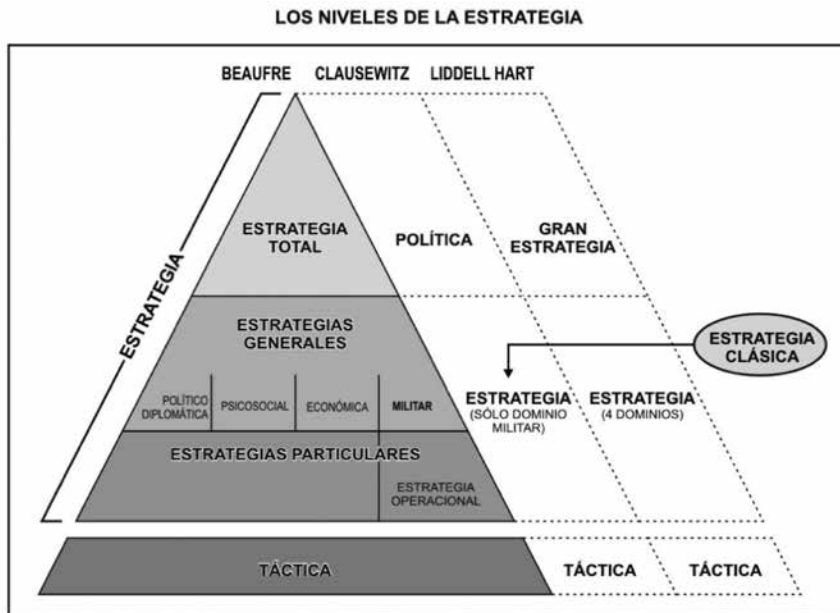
LOS NIVELES DE LA ESTRATEGIA

BEAUFRE CLAUSEWITZ LIDDELL HART

ESTRATEGIA

ESTRATEGIA TOTAL

POLÍTICA

GRAN ESTRATEGIA

ESTRATEGIAS GENERALES

ESTRATEGIA CLÁSICA

POLÍTICO DIPLOMÁTICA

PSICOSOCIAL

ECONÓMICA

MILITAR

ESTRATEGIA (SÓLO DOMINIO MILITAR)

ESTRATEGIA (4 DOMINIOS)

ESTRATEGIAS PARTICULARES

ESTRATEGIA OPERACIONAL

TÁCTICA

TÁCTICA

TÁCTICA